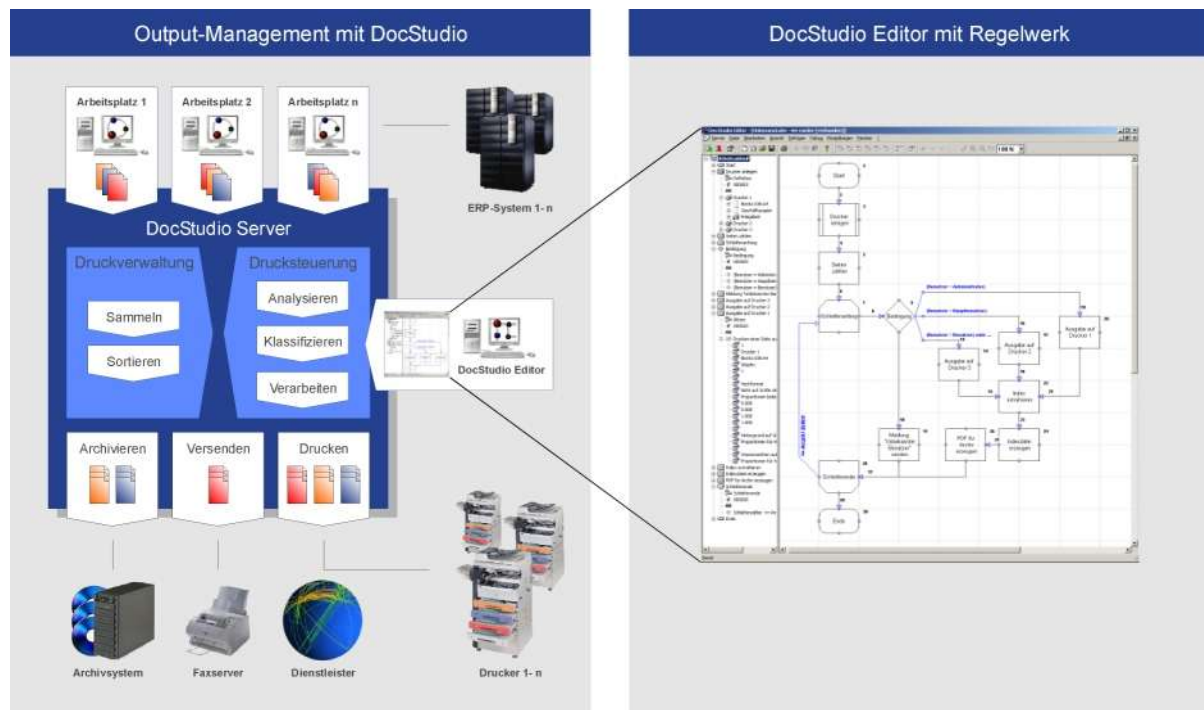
Output-Management mit DocStudio

Arbeitsplatz 1

Arbeitsplatz 2

Arbeitsplatz n

ERP-System 1- n

DocStudio Server

Druckverwaltung

Sammeln

Sortieren

Drucksteuerung

Analysieren

Klassifizieren

Verarbeiten

DocStudio Editor

Archivieren

Versenden

Drucken

Archivsystem

Faxserver

Dienstleister

Drucker 1- n

DocStudio Editor mit Regelwerk

Start

Drucker anlegen

Seiten zählen

Bedingung

Ausgabe auf Drucker 1

Ausgabe auf Drucker 2

Ausgabe auf Drucker 3

Index schreiben

Indexdatei erzeugen

PDF für Archiv erzeugen

Meldung "Unbekannter Benutzer" senden

Schleifenende

Ende

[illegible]